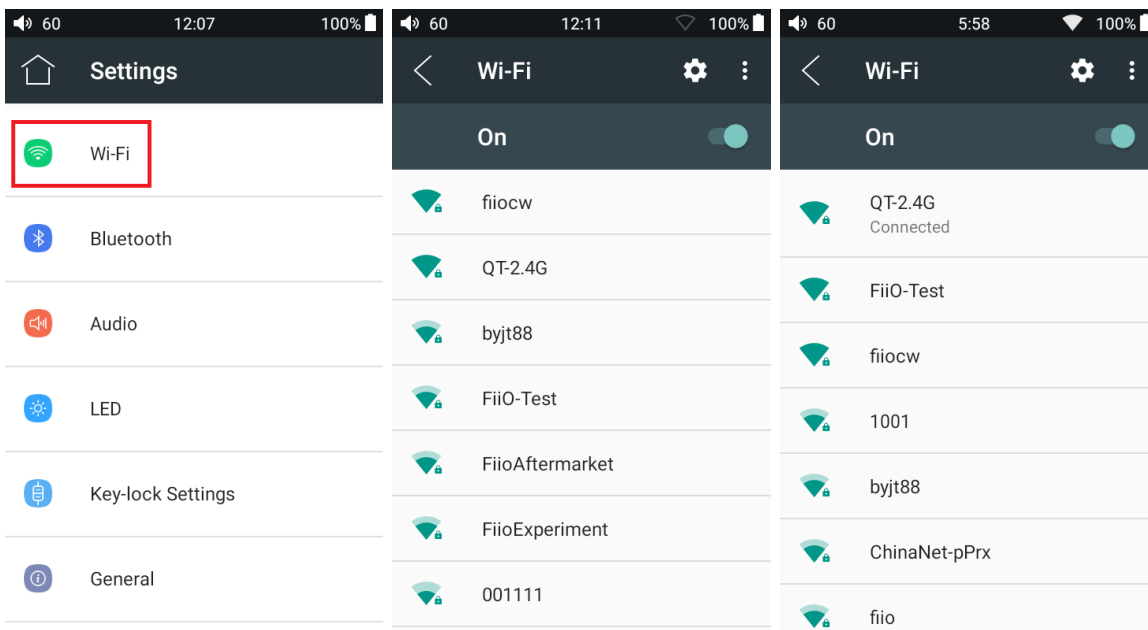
60 12:07 100%

Settings

Wi-Fi

Bluetooth

Audio

LED

Key-lock Settings

General

60 12:11 100%

Wi-Fi

On

fiiocw

QT-2.4G

byjt88

FiiO-Test

FiioAftermarket

FiioExperiment

001111

60 5:58 100%

Wi-Fi

On

QT-2.4G
Connected

FiiO-Test

fiiocw

1001

byjt88

ChinaNet-pPrx

fiio